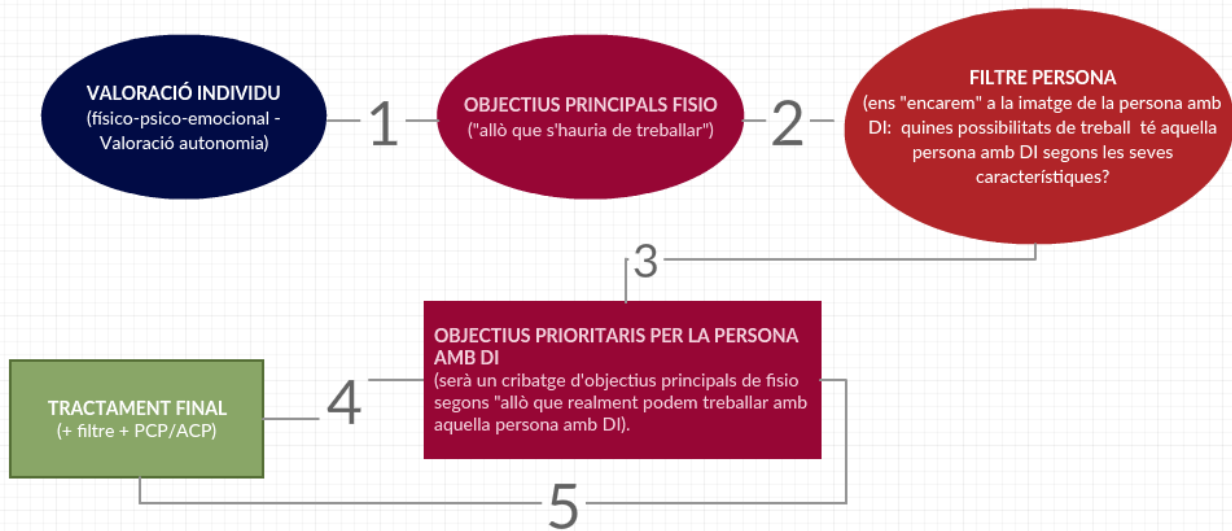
VALORACIÓ INDIVIDU
(físico-psico-emocional - Valoració autonomia)

1

OBJECTIUS PRINCIPALS FISIO
("allò que s'hauria de treballar")

2

FILTRE PERSONA
(ens "encarem" a la imatge de la persona amb DI: quines possibilitats de treball té aquella persona amb DI segons les seves característiques?

3

OBJECTIUS PRIORITARIS PER LA PERSONA AMB DI
(serà un cribatge d'objectius principals de fisio segons "allò que realment podem treballar amb aquella persona amb DI).

4

TRACTAMENT FINAL
(+ filtre + PCP/ACP)

5